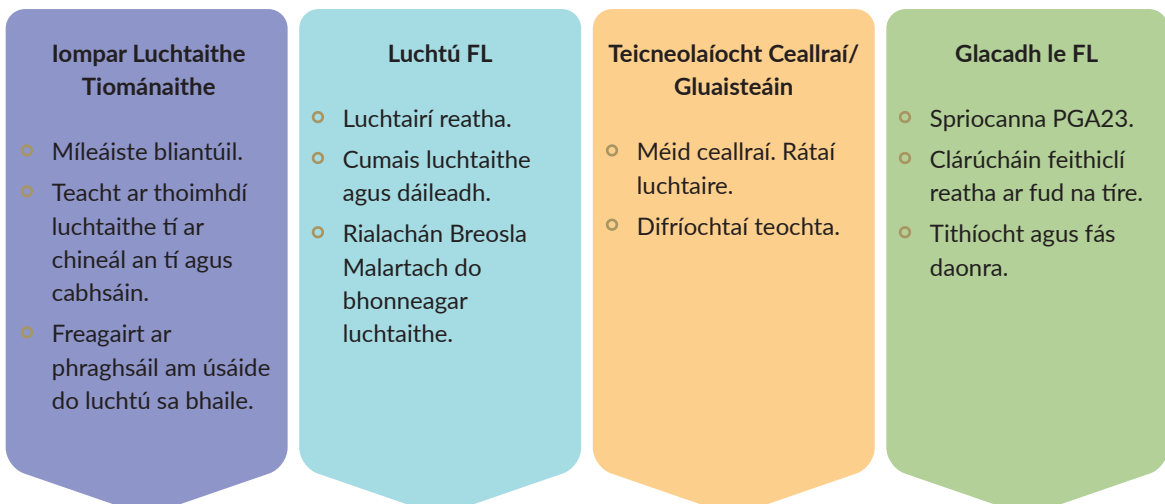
Iompar Luchtaithe Tiománaithe

- Míleáiste bliantúil.
- Teacht ar thoimhdí luchtaithe tí ar chineál an tí agus cabhsáin.
- Freagairt ar phraghsáil am úsáide do luchtú sa bhaile.

Luchtú FL

- Luchtairí reatha.
- Cumais luchtaithe agus dáileadh.
- Rialachán Breosla Malartach do bhonneagar luchtaithe.

Teicneolaíocht Ceallraí/ Gluaisteáin

- Méid ceallraí. Rátaí luchtaire.
- Difríochtaí teochta.

Glacadh le FL

- Spriocanna PGA23.
- Clárúcháin feithiclí reatha ar fud na tíre.
- Tithíocht agus fás daonra.